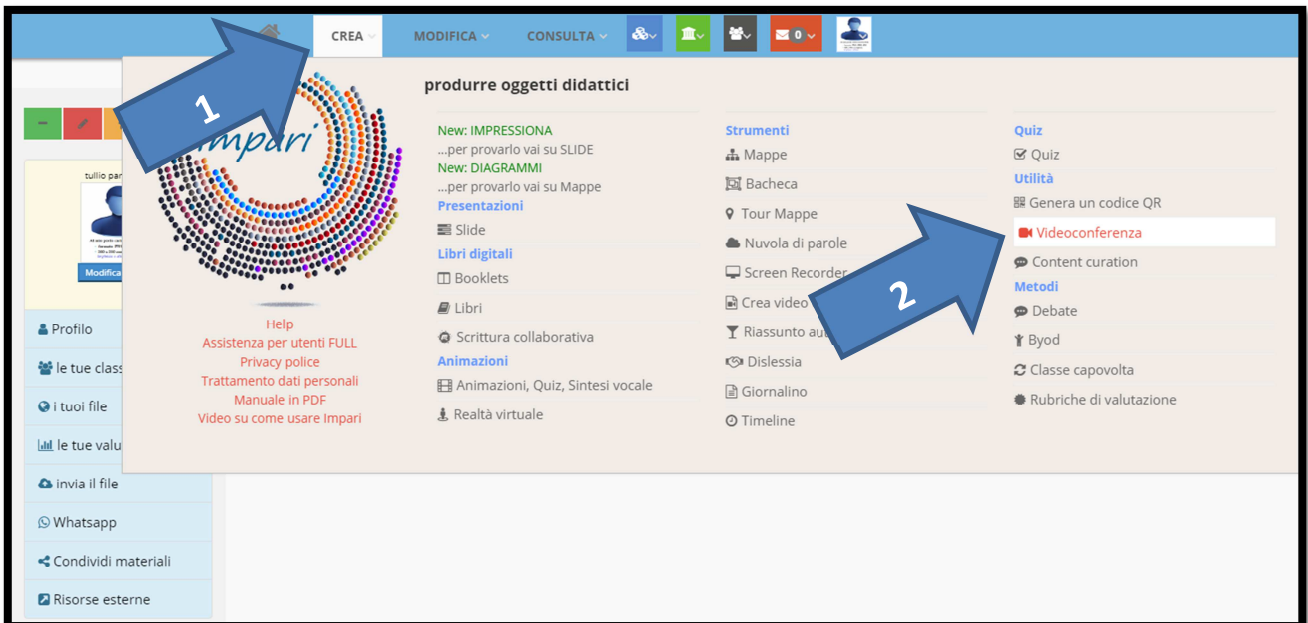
CREA MODIFICA CONSULTA 0

1

Impari

tullio par

Modifica

Help
Assistenza per utenti FULL
Privacy police
Trattamento dati personali
Manuale in PDF
Video su come usare Impari

produrre oggetti didattici

New: IMPRESSIONA
...per provarlo vai su SLIDE
New: DIAGRAMMI
...per provarlo vai su Mappe
Presentazioni
Slide
Libri digitali
Booklets
Libri
Scrittura collaborativa
Animazioni
Animazioni, Quiz, Sintesi vocale
Realtà virtuale

Strumenti
Mappe
Bacheca
Tour Mappe
Nuvola di parole
Screen Recorder
Crea video
Riassunto au
Dislessia
Giornalino
Timeline

Quiz
Quiz
Utilità
Genera un codice QR
Videoconferenza
Content curation
Metodi
Debate
Byod
Classe capovolta
Rubriche di valutazione

2

Profilo
le tue class
i tuoi file
le tue valu
invia il file
Whatsapp
Condividi materiali
Risorse esterne